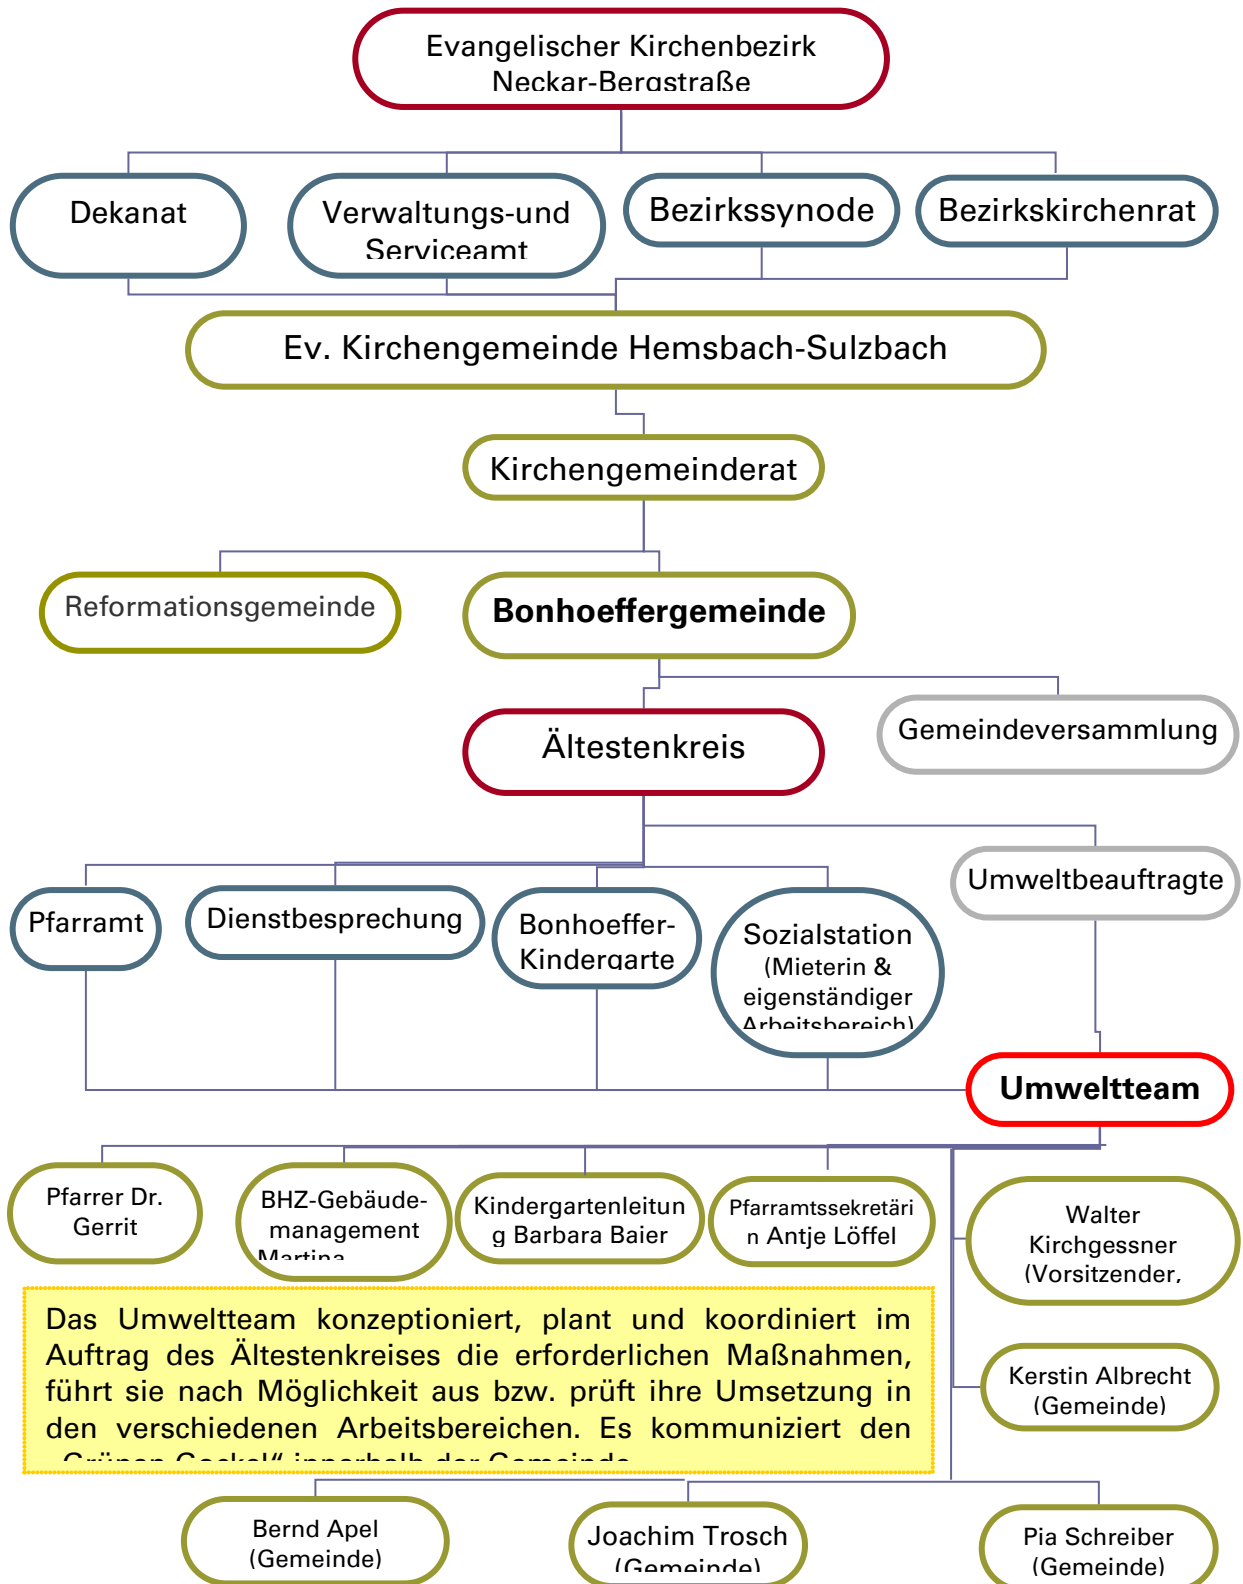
Evangelischer Kirchenbezirk Neckar-Bergstraße

Dekanat

Verwaltungs-und Serviceamt

Bezirkssynode

Bezirkskirchenrat

Ev. Kirchengemeinde Hemsbach-Sulzbach

Kirchengemeinderat

Reformationsgemeinde

Bonhoeffergemeinde

Ältestenkreis

Gemeindeversammlung

Umweltbeauftragte

Pfarramt

Dienstbesprechung

Bonhoeffer-Kindergarte

Sozialstation (Mieterin & eigenständiger Arbeitsbereich)

Umweltteam

Pfarrer Dr. Gerrit

BHZ-Gebäude-management Martina

Kindergartenleitung Barbara Baier

Pfarramtssekretärin Antje Löffel

Walter Kirchgessner (Vorsitzender,

Das Umweltteam konzeptioniert, plant und koordiniert im Auftrag des Ältestenkreises die erforderlichen Maßnahmen, führt sie nach Möglichkeit aus bzw. prüft ihre Umsetzung in den verschiedenen Arbeitsbereichen. Es kommuniziert den „Grünen Gockel“ innerhalb der Gemeinde.

Kerstin Albrecht (Gemeinde)

Bernd Apel (Gemeinde)

Joachim Trosch (Gemeinde)

Pia Schreiber (Gemeinde)